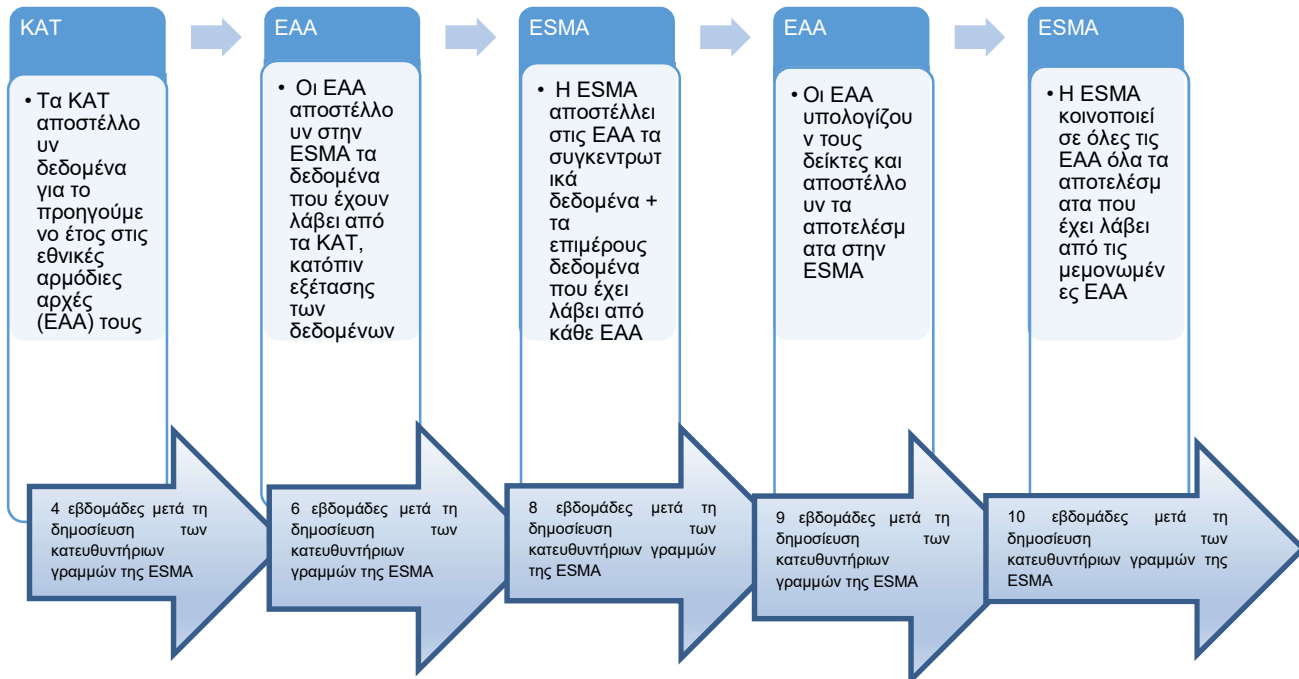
ΚΑΤ

• Τα ΚΑΤ αποστέλλουν δεδομένα για το προηγούμενο έτος στις εθνικές αρμόδιες αρχές (ΕΑΑ) τους

4 εβδομάδες μετά τη δημοσίευση των κατευθυντήριων γραμμών της ESMA

ΕΑΑ

• Οι ΕΑΑ αποστέλλουν στην ESMA τα δεδομένα που έχουν λάβει από τα ΚΑΤ, κατόπιν εξέτασης των δεδομένων

6 εβδομάδες μετά τη δημοσίευση των κατευθυντήριων γραμμών της ESMA

ESMA

• Η ESMA αποστέλλει στις ΕΑΑ τα συγκεντρωτικά δεδομένα + τα επιμέρους δεδομένα που έχει λάβει από κάθε ΕΑΑ

8 εβδομάδες μετά τη δημοσίευση των κατευθυντήριων γραμμών της ESMA

ΕΑΑ

• Οι ΕΑΑ υπολογίζουν τους δείκτες και αποστέλλουν τα αποτελέσματα στην ESMA

9 εβδομάδες μετά τη δημοσίευση των κατευθυντήριων γραμμών της ESMA

ESMA

• Η ESMA κοινοποιεί σε όλες τις ΕΑΑ όλα τα αποτελέσματα που έχει λάβει από τις μεμονωμένες ΕΑΑ

10 εβδομάδες μετά τη δημοσίευση των κατευθυντήριων γραμμών της ESMA